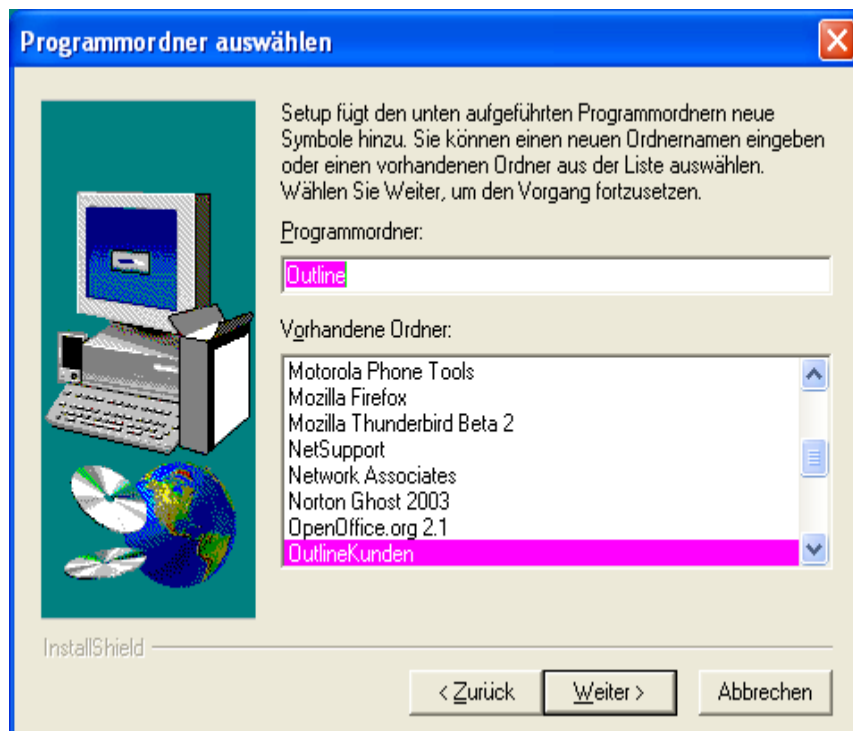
Programmordner auswählen

Setup fügt den unten aufgeführten Programmordnern neue Symbole hinzu. Sie können einen neuen Ordnernamen eingeben oder einen vorhandenen Ordner aus der Liste auswählen. Wählen Sie Weiter, um den Vorgang fortzusetzen.

Programmordner:

Outline

Vorhandene Ordner:

Motorola Phone Tools
Mozilla Firefox
Mozilla Thunderbird Beta 2
NetSupport
Network Associates
Norton Ghost 2003
OpenOffice.org 2.1
OutlineKunden

InstallShield

< Zurück
Weiter >
Abbrechen